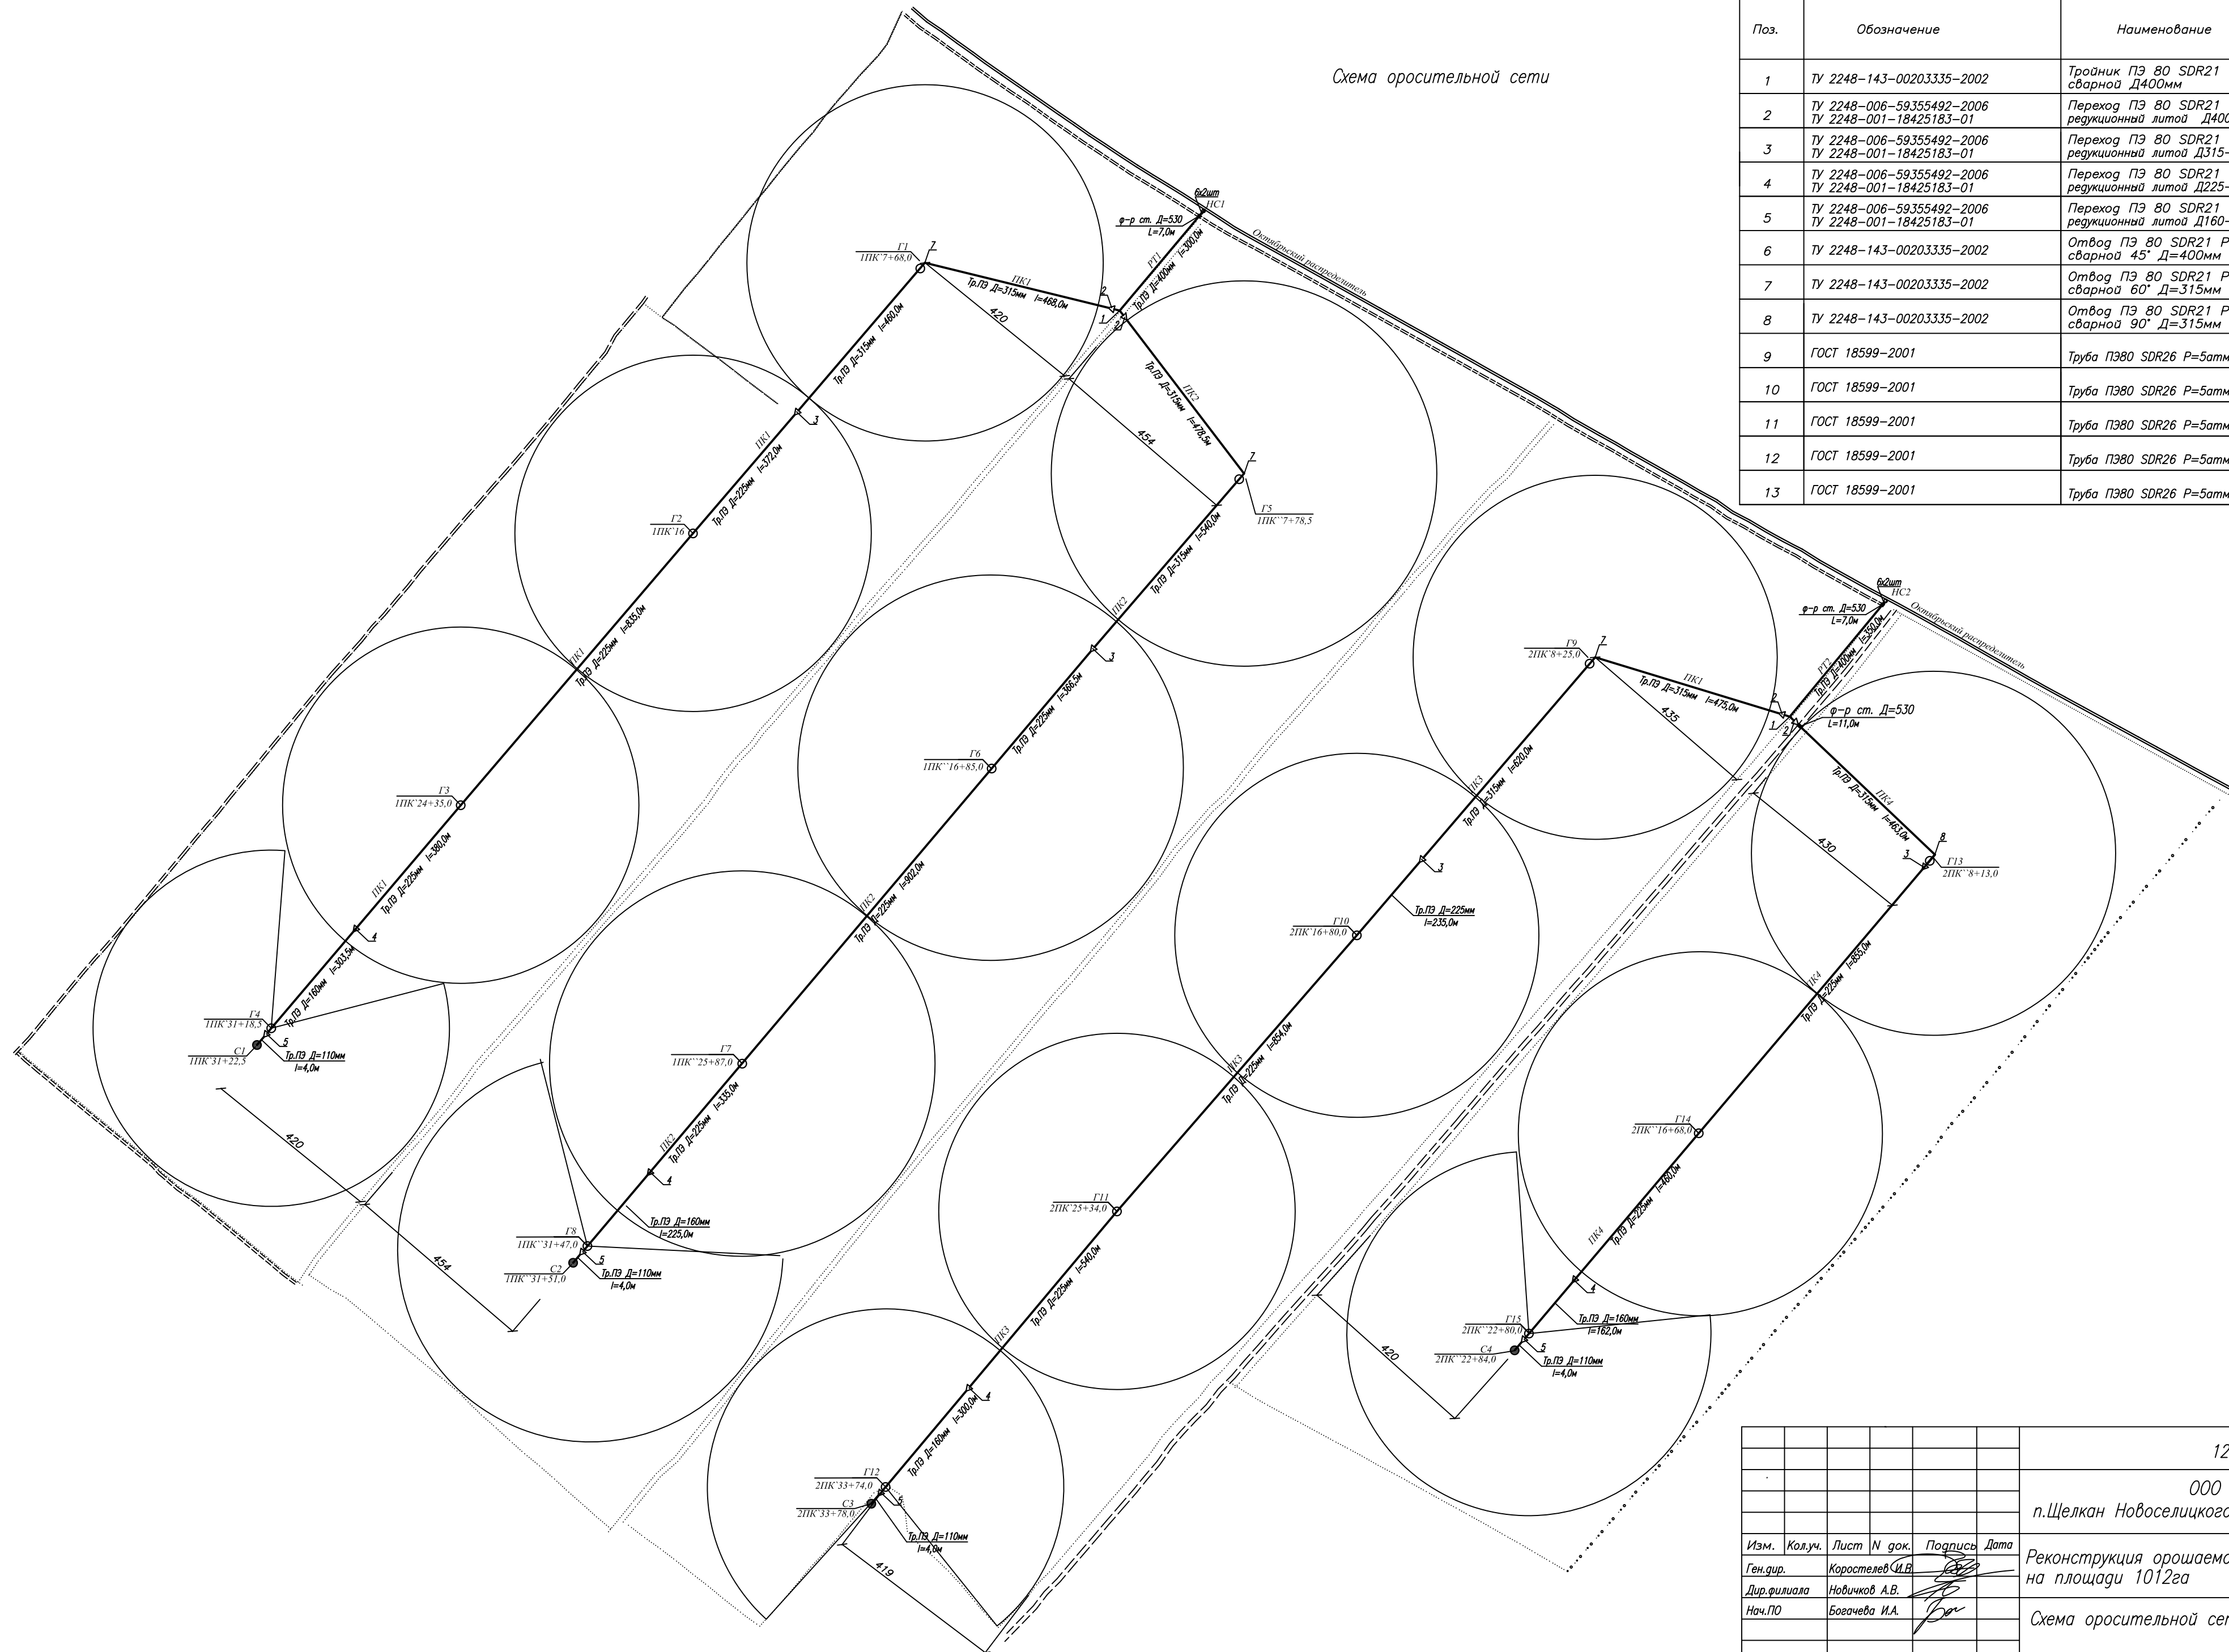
Схема оросительной сети

| Поз. | Обозначение | Наименование |
|---|---|---|
| 1 | ТУ 2248-143-00203335-2002 | Тройник ПЭ 80 SDR21 сварной Д400мм |
| 2 | ТУ 2248-006-59355492-2006 ТУ 2248-001-18425183-01 | Переход ПЭ 80 SDR21 редукционный литой Д40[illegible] |
| 3 | ТУ 2248-006-59355492-2006 ТУ 2248-001-18425183-01 | Переход ПЭ 80 SDR21 редукционный литой Д315-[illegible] |
| 4 | ТУ 2248-006-59355492-2006 ТУ 2248-001-18425183-01 | Переход ПЭ 80 SDR21 редукционный литой Д225-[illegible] |
| 5 | ТУ 2248-006-59355492-2006 ТУ 2248-001-18425183-01 | Переход ПЭ 80 SDR21 редукционный литой Д160-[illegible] |
| 6 | ТУ 2248-143-00203335-2002 | Отвод ПЭ 80 SDR21 Р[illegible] сварной 45° Д=400мм |
| 7 | ТУ 2248-143-00203335-2002 | Отвод ПЭ 80 SDR21 Р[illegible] сварной 60° Д=315мм |
| 8 | ТУ 2248-143-00203335-2002 | Отвод ПЭ 80 SDR21 Р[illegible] сварной 90° Д=315мм |
| 9 | ГОСТ 18599-2001 | Труба ПЭ80 SDR26 Р=5атм |
| 10 | ГОСТ 18599-2001 | Труба ПЭ80 SDR26 Р=5атм |
| 11 | ГОСТ 18599-2001 | Труба ПЭ80 SDR26 Р=5атм |
| 12 | ГОСТ 18599-2001 | Труба ПЭ80 SDR26 Р=5атм |
| 13 | ГОСТ 18599-2001 | Труба ПЭ80 SDR26 Р=5атм |

6х2шт НС1
ф-р ст. Д=530 L=7,0м
РТ1 Тр.ПЭ Д=400мм l=300,0м
Октябрьский распределитель
Г1 1ПК'7+68,0 7
ПК1 Тр.ПЭ Д=315мм l=468,0м
420
2 1 2
Тр.ПЭ Д=315мм l=460,0м
3
ПК2 Тр.ПЭ Д=315мм l=478,5м
454
7
Г5 1ПК''7+78,5
ПК1 Тр.ПЭ Д=225мм l=372,0м
Г2 1ПК'16
Тр.ПЭ Д=315мм l=540,0м
ПК2
3
ПК1 Тр.ПЭ Д=225мм l=835,0м
Тр.ПЭ Д=225мм l=366,5м
Г6 1ПК''16+85,0
Г3 1ПК'24+35,0
ПК1 Тр.ПЭ Д=225мм l=380,0м
4
ПК2 Тр.ПЭ Д=225мм l=902,0м
Тр.ПЭ Д=160мм l=303,5м
Г4 1ПК'31+18,5
С1 1ПК'31+22,5
5 Тр.ПЭ Д=110мм l=4,0м
420
Г7 1ПК''25+87,0
ПК2 Тр.ПЭ Д=225мм l=335,0м
4
Тр.ПЭ Д=160мм l=225,0м
Г8 1ПК''31+47,0
С2 1ПК''31+51,0
5 Тр.ПЭ Д=110мм l=4,0м
454
6х2шт НС2
ф-р ст. Д=530 L=7,0м
РТ2 Тр.ПЭ Д=400мм l=350,0м
Октябрьский распределитель
Г9 2ПК'8+25,0 7
ПК1 Тр.ПЭ Д=315мм l=475,0м
435
2 1 2
ф-р ст. Д=530 L=11,0м
ПК3 Тр.ПЭ Д=315мм l=620,0м
ПК4 Тр.ПЭ Д=315мм l=463,0м
430
8 3
Г13 2ПК''8+13,0
3
Тр.ПЭ Д=225мм l=235,0м
Г10 2ПК'16+80,0
ПК4 Тр.ПЭ Д=225мм l=855,0м
ПК3 Тр.ПЭ Д=225мм l=854,0м
Г14 2ПК''16+68,0
Г11 2ПК'25+34,0
ПК4 Тр.ПЭ Д=225мм l=480,0м
ПК3 Тр.ПЭ Д=225мм l=540,0м
4
Тр.ПЭ Д=160мм l=162,0м
Г15 2ПК''22+80,0
С4 2ПК''22+84,0
5 Тр.ПЭ Д=110мм l=4,0м
420
4
Тр.ПЭ Д=160мм l=300,0м
Г12 2ПК'33+74,0
С3 2ПК'33+78,0
5
Тр.ПЭ Д=110мм l=4,0м
419

12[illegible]
ООО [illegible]
п.Щелкан Новоселицкого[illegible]
Изм. | Кол.уч. | Лист | N док. | Подпись | Дата
Ген.дир. | Коростелев И.В.
Дир.филиала | Новичков А.В.
Нач.ПО | Богачева И.А.
Реконструкция орошаемо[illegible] на площади 1012га
Схема оросительной се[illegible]